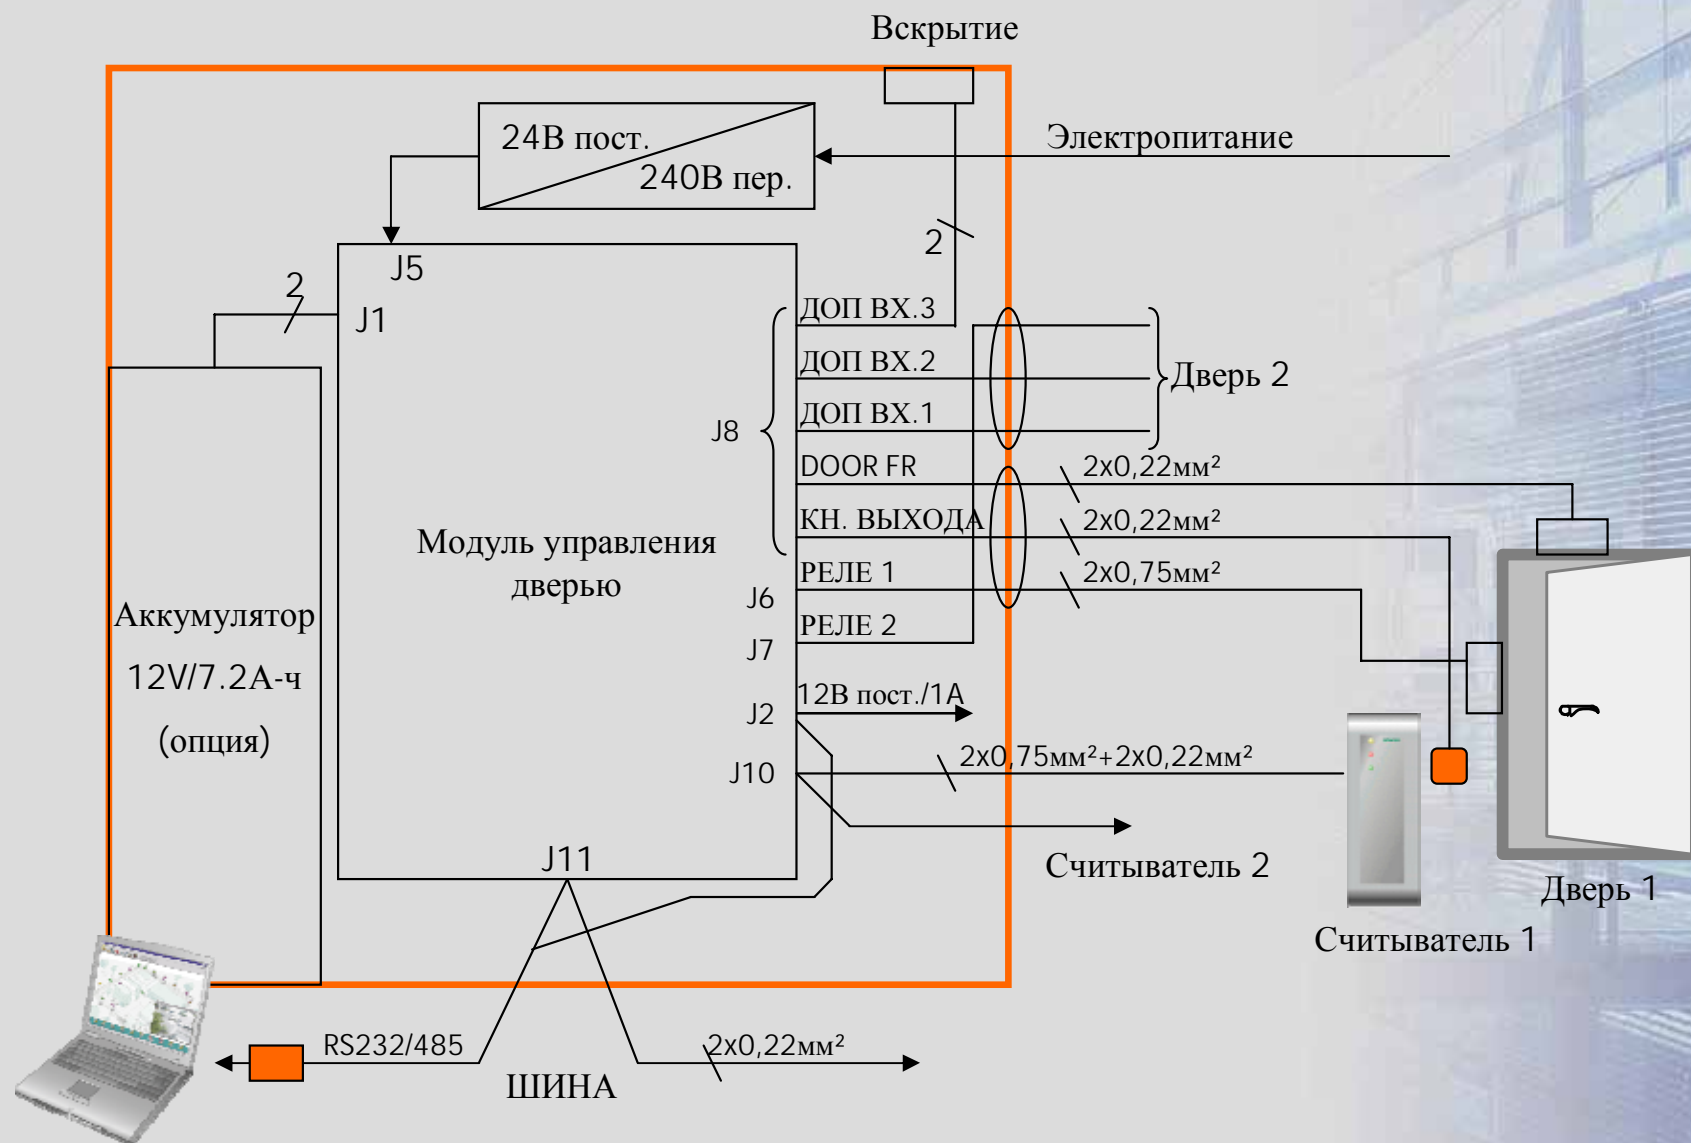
Вскрытие

24В пост.
240В пер.

Электропитание

2

J5

2

J1

ДОП ВХ.3
ДОП ВХ.2
ДОП ВХ.1
J8
DOOR FR
КН. ВЫХОДА
РЕЛЕ 1
J6
РЕЛЕ 2
J7

Дверь 2

$2x0,22мм^2$
$2x0,22мм^2$
$2x0,75мм^2$

Модуль управления дверью

Аккумулятор
12V/7.2А-ч
(опция)

12В пост./1А
J2
J10
$2x0,75мм^2+2x0,22мм^2$

J11

Считыватель 2

Дверь 1

Считыватель 1

RS232/485

ШИНА

$2x0,22мм^2$